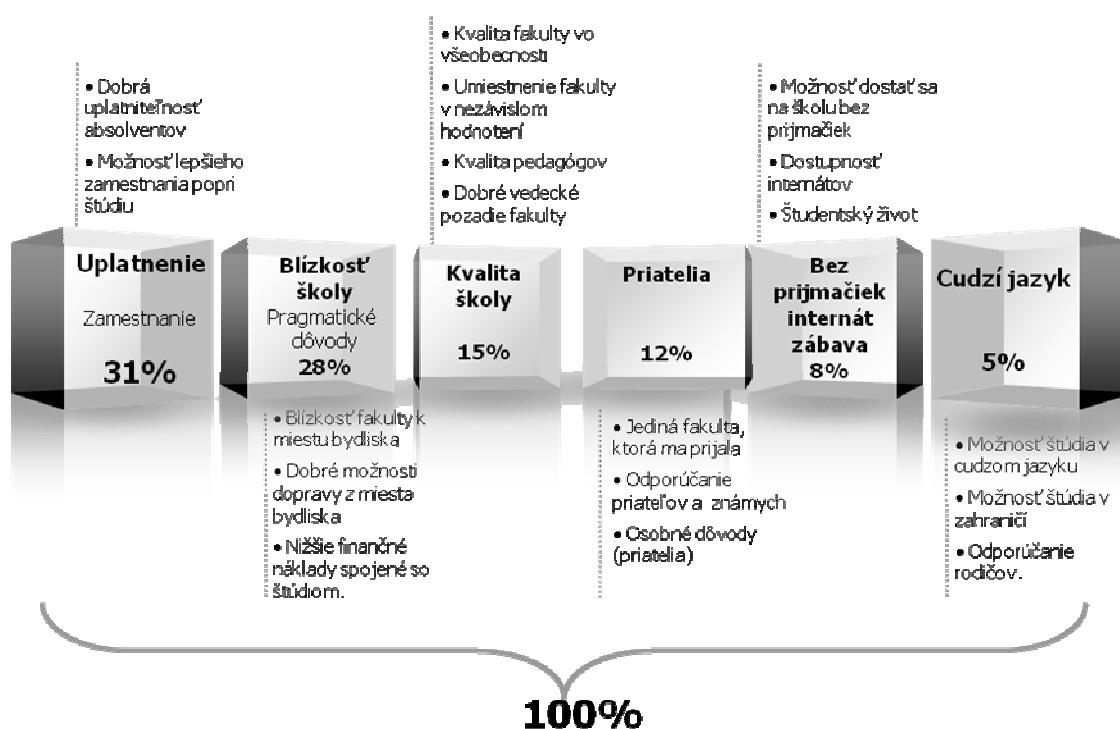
• Dobrá uplatniteľnosť absolventov

• Možnosť lepšieho zamestnania popri štúdiu

Uplatnenie

Zamestnanie

31%

Blízkosť školy

Pragmatické dôvody

28%

• Blízkosť fakulty k miestu bydliska

• Dobré možnosti dopravy z miesta bydliska

• Nižšie finančné náklady spojené so štúdiom.

• Kvalita fakulty vo všeobecnosti

• Umiestnenie fakulty v nezávislom hodnotení

• Kvalita pedagógov

• Dobré vedecké pozadie fakulty

Kvalita školy

15%

Priatelia

12%

• Jediná fakulta, ktorá ma prijala

• Odporúčanie priateľov a známych

• Osobné dôvody (priatelia)

• Možnosť dostať sa na školu bez prijmačiek

• Dostupnosť internátov

• Študentský život

Bez prijmačiek internát zábava

8%

Cudzí jazyk

5%

• Možnosť štúdia v cudzom jazyku

• Možnosť štúdia v zahraničí

• Odporúčanie rodičov.

100%